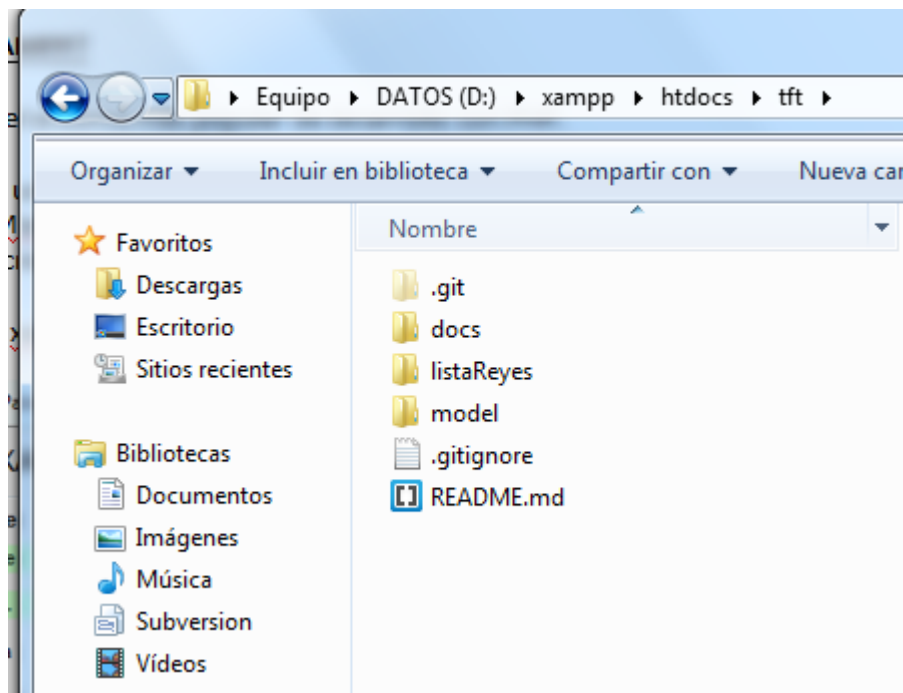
▸ Equipo ▸ DATOS (D:) ▸ xampp ▸ htdocs ▸ tft ▸

Organizar ▾ Incluir en biblioteca ▾ Compartir con ▾ Nueva ca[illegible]

Favoritos
Descargas
Escritorio
Sitios recientes

Bibliotecas
Documentos
Imágenes
Música
Subversion
Vídeos

Nombre

.git
docs
listaReyes
model
.gitignore
README.md